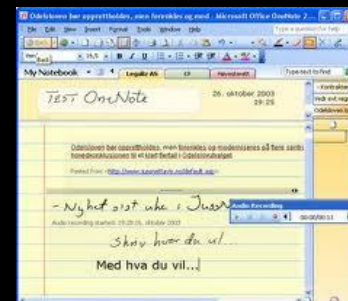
Odelsloven bør opprettholdes, men forenkles og mod - Microsoft Office OneNote 2...
File Edit View Insert Format Tools Window Help
Type a question for help
My Notebook
Lovgitt AS
Nyhetsbrett
Type text to find
TEST OneNote
26. oktober 2003
20:25
Odelsloven bør opprettholdes, men forenkles og moderniseres på flere sentrale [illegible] konklusjonen til et klart flertall i Odelslovutvalget
Pasted from <http://www.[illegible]>
- Nyhet sist uke - Juss
Audio Recording
Audio recording started: 20:29:35, 26. oktober 2003
00:00/00:11
Skriv hva du vil...
Med hva du vil...|